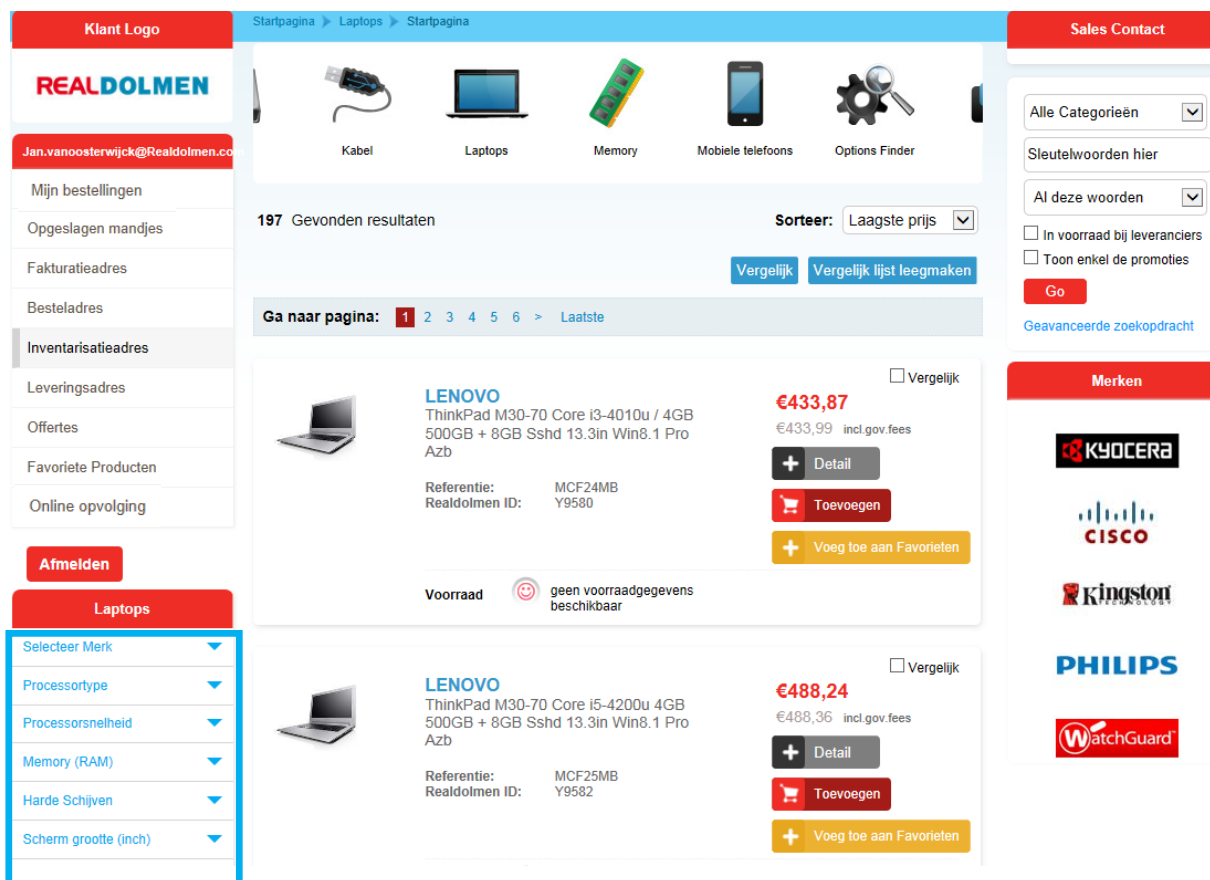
Klant Logo

REALDOLMEN

Jan.vanoosterwijck@Realdolmen.co

Mijn bestellingen
Opgeslagen mandjes
Fakturatieadres
Besteladres
Inventarisatieadres
Leveringsadres
Offertes
Favoriete Producten
Online opvolging

Afmelden

Laptops

Selecteer Merk
Processortype
Processorsnelheid
Memory (RAM)
Harde Schijven
Scherm grootte (inch)

Startpagina > Laptops > Startpagina

Kabel
Laptops
Memory
Mobiele telefoons
Options Finder

197 Gevonden resultaten

Sorteer: Laagste prijs

Vergelijk
Vergelijk lijst leegmaken

Ga naar pagina: 1 2 3 4 5 6 > Laatste

Vergelijk

LENOVO
ThinkPad M30-70 Core i3-4010u / 4GB 500GB + 8GB Sshd 13.3in Win8.1 Pro Azb

Referentie: MCF24MB
Realdolmen ID: Y9580

€433,87
€433,99 incl.gov.fees

Detail
Toevoegen
Voeg toe aan Favorieten

Voorraad geen voorraadgegevens beschikbaar

Vergelijk

LENOVO
ThinkPad M30-70 Core i5-4200u 4GB 500GB + 8GB Sshd 13.3in Win8.1 Pro Azb

Referentie: MCF25MB
Realdolmen ID: Y9582

€488,24
€488,36 incl.gov.fees

Detail
Toevoegen
Voeg toe aan Favorieten

Sales Contact

Alle Categorieën
Sleutelwoorden hier
Al deze woorden
In voorraad bij leveranciers
Toon enkel de promoties
Go
Geavanceerde zoekopdracht

Merken

KYOCERA
CISCO
Kingston TECHNOLOGY
PHILIPS
WatchGuard